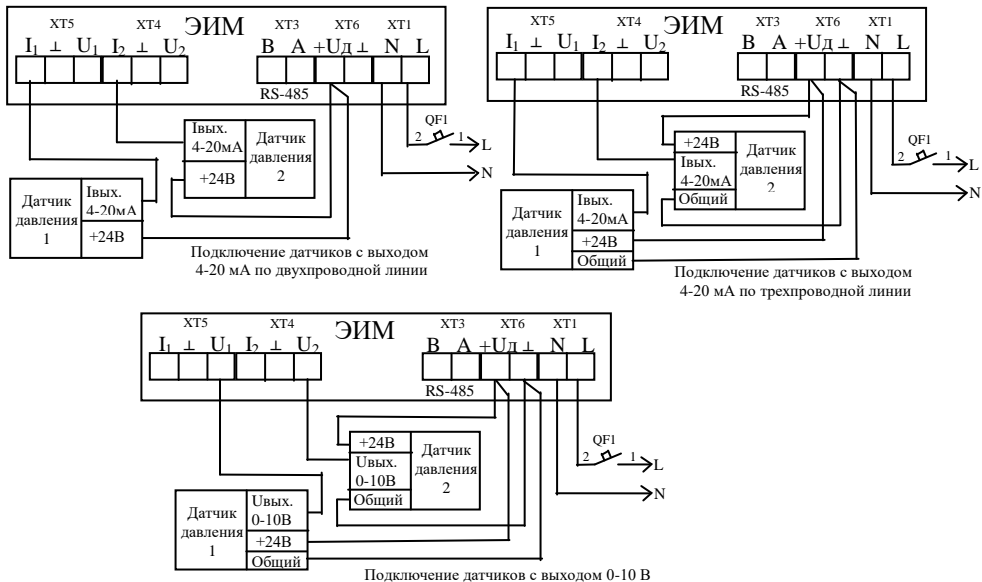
XT5 XT4 ЭИМ XT3 XT6 XT1

$I_1$ ⊥ $U_1$ $I_2$ ⊥ $U_2$ B A +Uд ⊥ N L

RS-485

QF1 2 1 L

N

Iвых. 4-20мА

+24В

Датчик давления 2

Датчик давления 1

Iвых. 4-20мА

+24В

Подключение датчиков с выходом 4-20 мА по двухпроводной линии

XT5 XT4 ЭИМ XT3 XT6 XT1

$I_1$ ⊥ $U_1$ $I_2$ ⊥ $U_2$ B A +Uд ⊥ N L

RS-485

QF1 2 1 L

N

+24В

Iвых. 4-20мА

Общий

Датчик давления 2

Датчик давления 1

Iвых. 4-20мА

+24В

Общий

Подключение датчиков с выходом 4-20 мА по трехпроводной линии

XT5 XT4 ЭИМ XT3 XT6 XT1

$I_1$ ⊥ $U_1$ $I_2$ ⊥ $U_2$ B A +Uд ⊥ N L

RS-485

QF1 2 1 L

N

+24В

Uвых. 0-10В

Общий

Датчик давления 2

Датчик давления 1

Uвых. 0-10В

+24В

Общий

Подключение датчиков с выходом 0-10 В